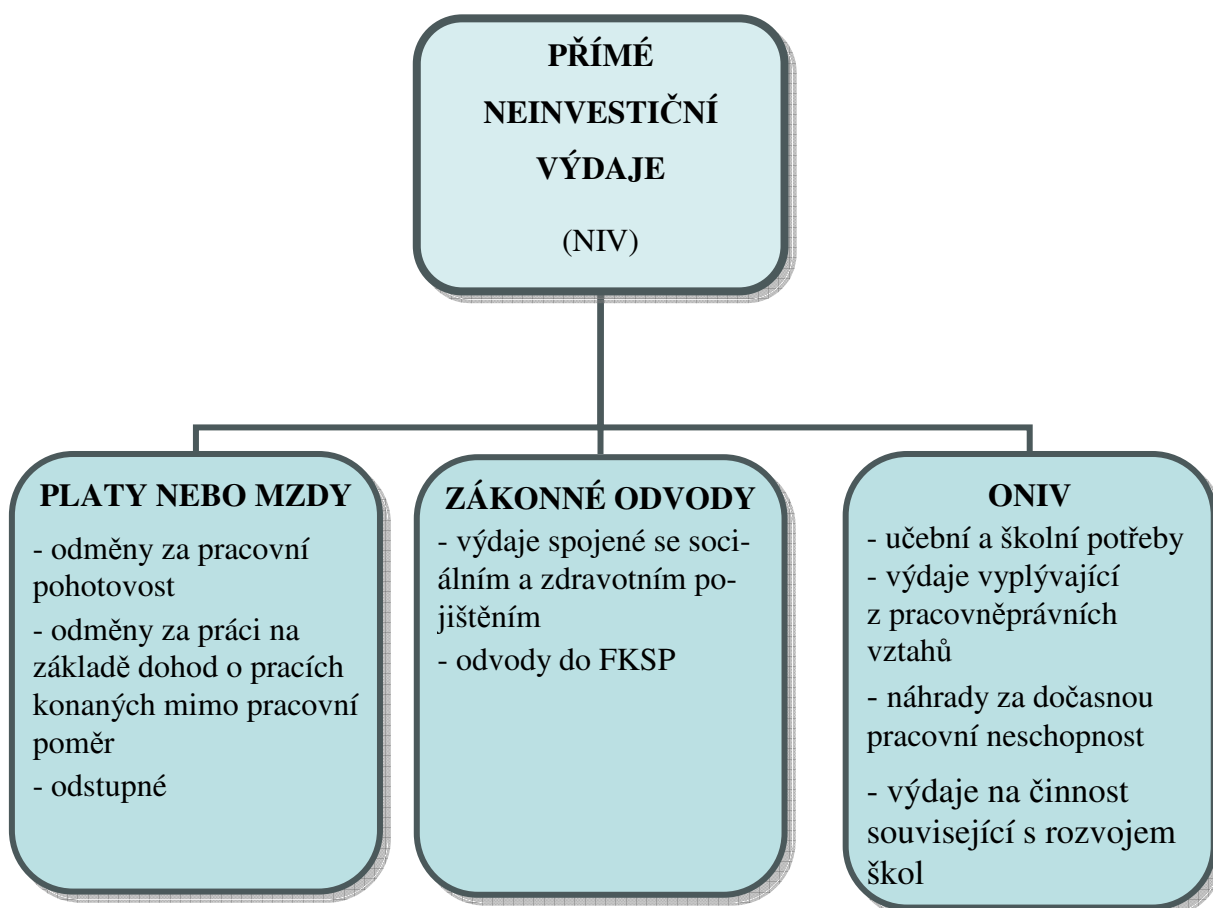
PŘÍMÉ NEINVESTIČNÍ VÝDAJE

(NIV)

PLATY NEBO MZDY

- odměny za pracovní pohotovost
- odměny za práci na základě dohod o pracích konaných mimo pracovní poměr
- odstupné

ZÁKONNÉ ODVODY

- výdaje spojené se sociálním a zdravotním pojištěním
- odvody do FKSP

ONIV

- učební a školní potřeby
- výdaje vyplývající z pracovněprávních vztahů
- náhrady za dočasnou pracovní neschopnost
- výdaje na činnost související s rozvojem škol